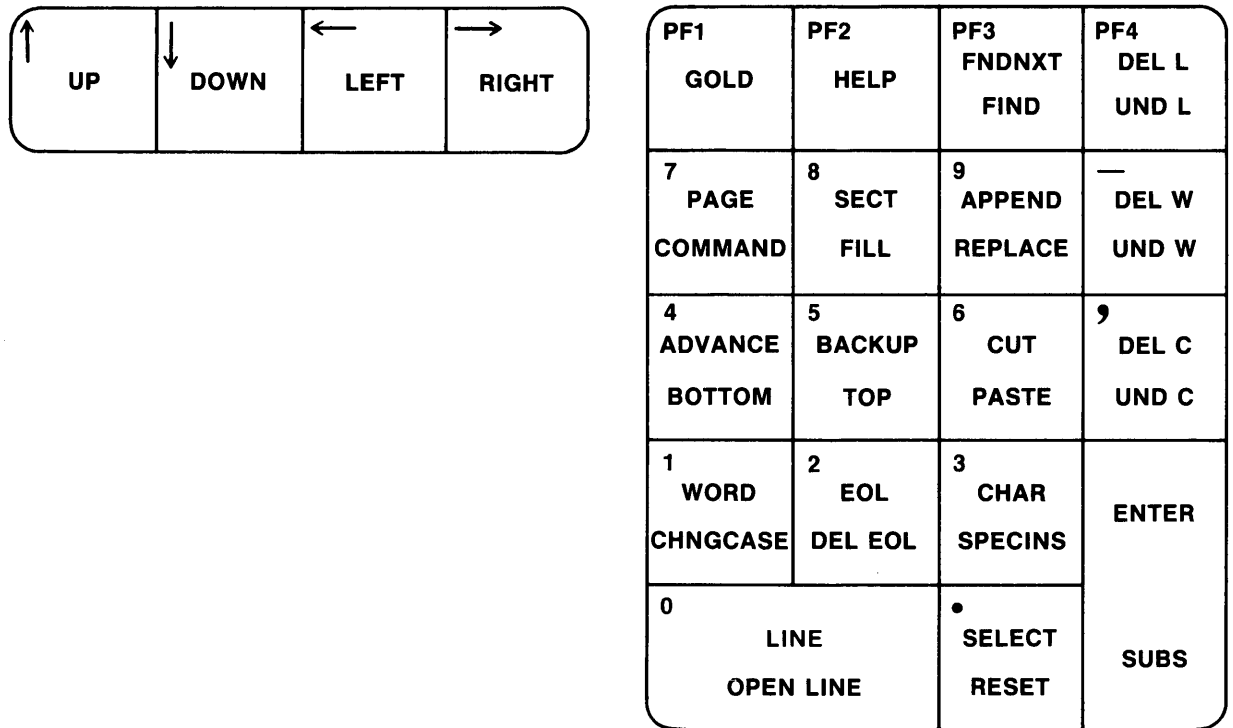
| ↑ UP | ↓ DOWN | ← LEFT | → RIGHT |
|---|---|---|---|

| PF1 GOLD | PF2 HELP | PF3 FNDNXT FIND | PF4 DEL L UND L |
|---|---|---|---|
| 7 PAGE COMMAND | 8 SECT FILL | 9 APPEND REPLACE | — DEL W UND W |
| 4 ADVANCE BOTTOM | 5 BACKUP TOP | 6 CUT PASTE | , DEL C UND C |
| 1 WORD CHNGCASE | 2 EOL DEL EOL | 3 CHAR SPECINS | ENTER |
| 0 LINE OPEN LINE | | • SELECT RESET | SUBS |